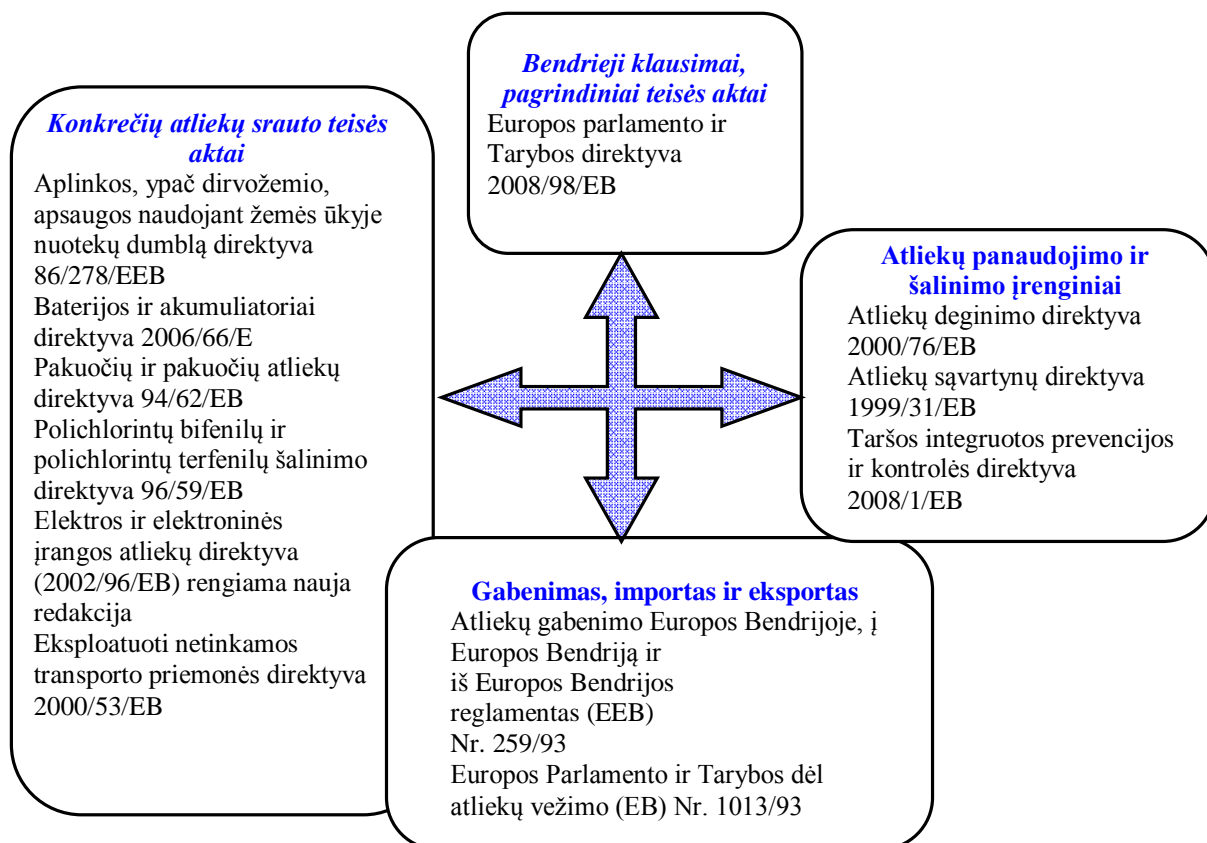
Bendrieji klausimai, pagrindiniai teisės aktai
Europos parlamento ir Tarybos direktyva 2008/98/EB

Konkrečių atliekų srauto teisės aktai
Aplinkos, ypač dirvožemio, apsaugos naudojant žemės ūkyje nuotekų dumblą direktyva 86/278/EEB
Baterijos ir akumuliatoriai direktyva 2006/66/E
Pakuočių ir pakuočių atliekų direktyva 94/62/EB
Polichlorintų bifenilų ir polichlorintų terfenilų šalinimo direktyva 96/59/EB
Elektros ir elektroninės įrangos atliekų direktyva (2002/96/EB) rengiama nauja redakcija
Eksploatuoti netinkamos transporto priemonės direktyva 2000/53/EB

Atliekų panaudojimo ir šalinimo įrenginiai
Atliekų deginimo direktyva 2000/76/EB
Atliekų sąvartynų direktyva 1999/31/EB
Taršos integruotos prevencijos ir kontrolės direktyva 2008/1/EB

Gabenimas, importas ir eksportas
Atliekų gabenimo Europos Bendrijoje, į Europos Bendriją ir iš Europos Bendrijos reglamentas (EEB) Nr. 259/93
Europos Parlamento ir Tarybos dėl atliekų vežimo (EB) Nr. 1013/93